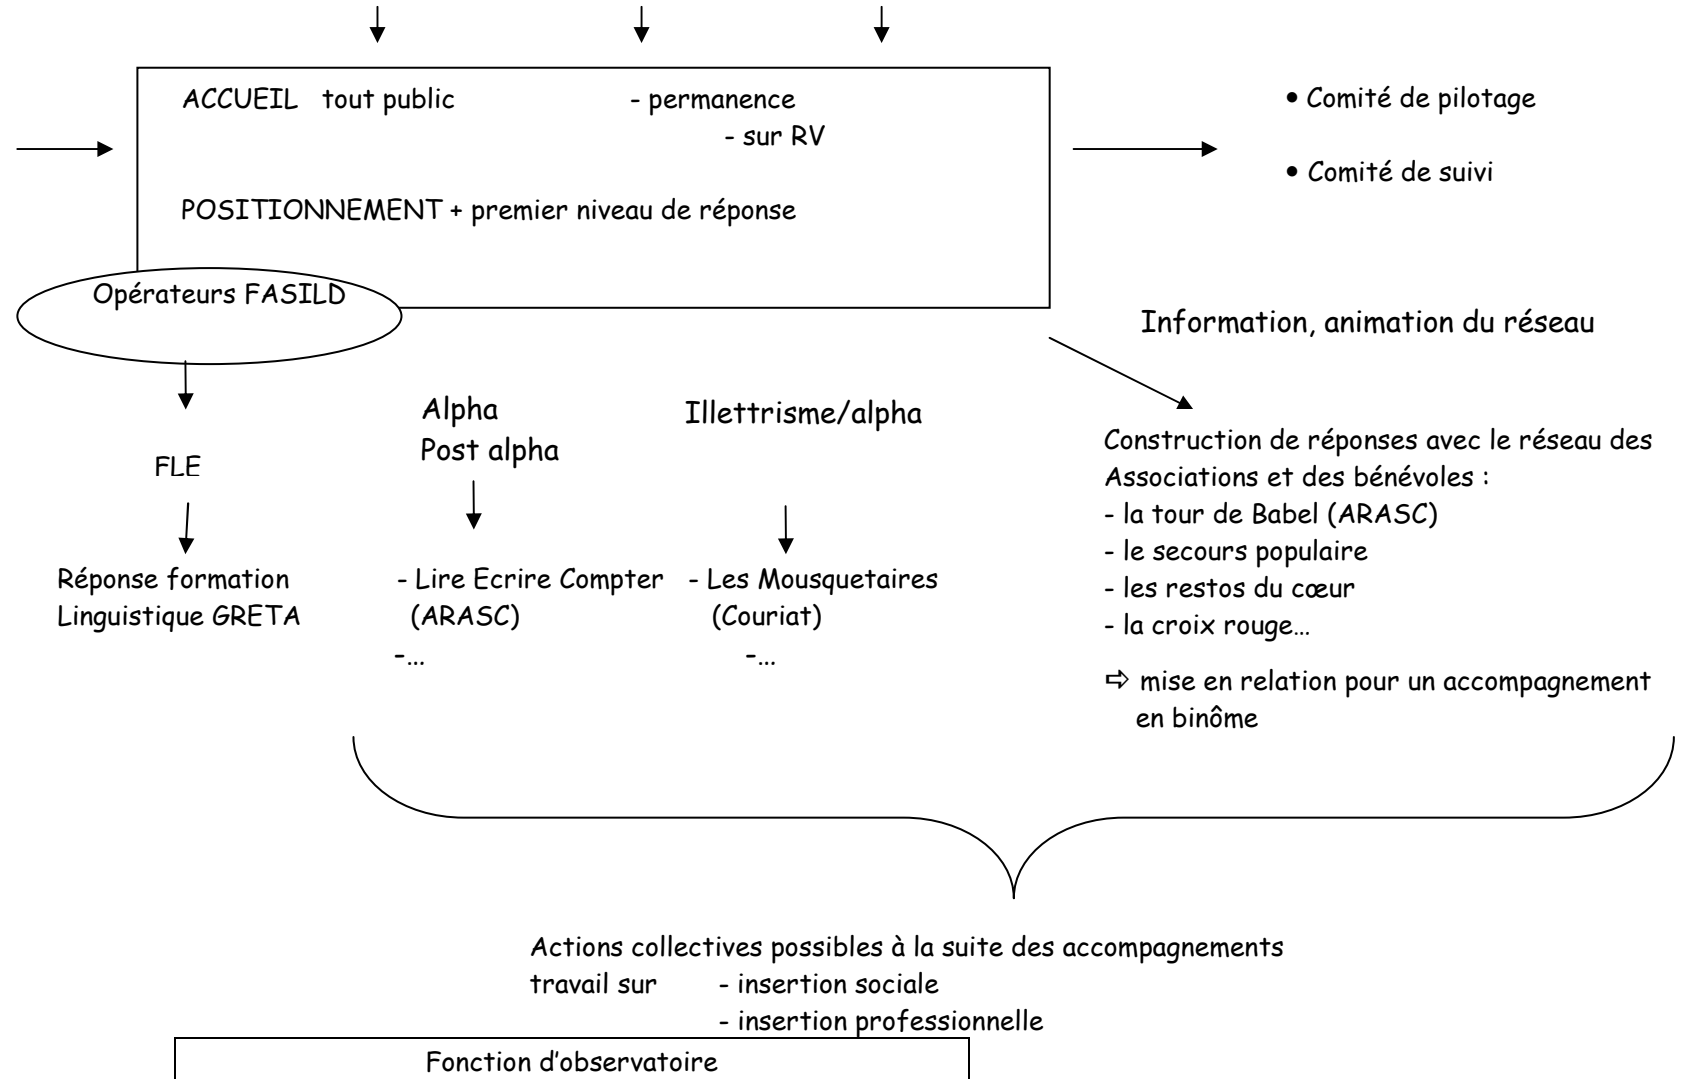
ACCUEIL tout public - permanence
- sur RV

POSITIONNEMENT + premier niveau de réponse

• Comité de pilotage

• Comité de suivi

Opérateurs FASILD

Information, animation du réseau

FLE

Réponse formation Linguistique GRETA

Alpha
Post alpha

- Lire Ecrire Compter (ARASC)
-…

Illettrisme/alpha

- Les Mousquetaires (Couriat)
-…

Construction de réponses avec le réseau des Associations et des bénévoles :
- la tour de Babel (ARASC)
- le secours populaire
- les restos du cœur
- la croix rouge…

⇨ mise en relation pour un accompagnement en binôme

Actions collectives possibles à la suite des accompagnements
travail sur - insertion sociale
- insertion professionnelle

Fonction d'observatoire